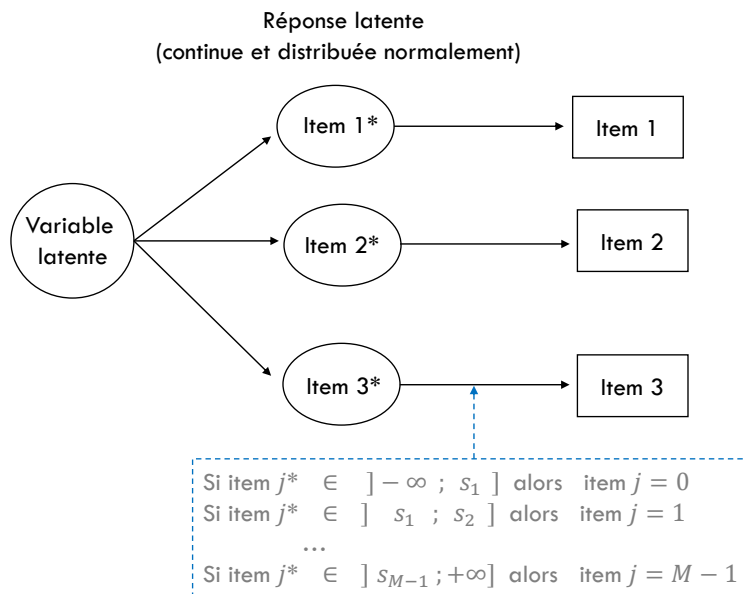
Réponse latente
(continue et distribuée normalement)

Variable latente

Item 1*

Item 2*

Item 3*

Item 1

Item 2

Item 3

Si item $j^* \in \, ]-\infty \, ; \, s_1 \,]$ alors item $j = 0$
Si item $j^* \in \, ] \, s_1 \, ; \, s_2 \,]$ alors item $j = 1$
…
Si item $j^* \in \, ] \, s_{M-1} \, ; +\infty]$ alors item $j = M - 1$